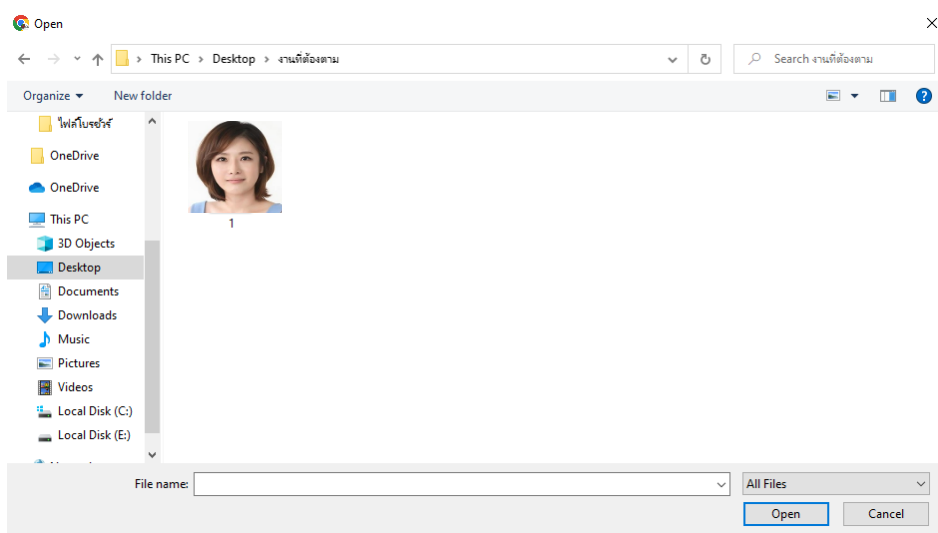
Open

This PC > Desktop > งานที่ต้องตาม

Search งานที่ต้องตาม

Organize ▾ New folder

ไฟล์โบรชัวร์
OneDrive
OneDrive
This PC
3D Objects
Desktop
Documents
Downloads
Music
Pictures
Videos
Local Disk (C:)
Local Disk (E:)

1

File name:
All Files
Open
Cancel